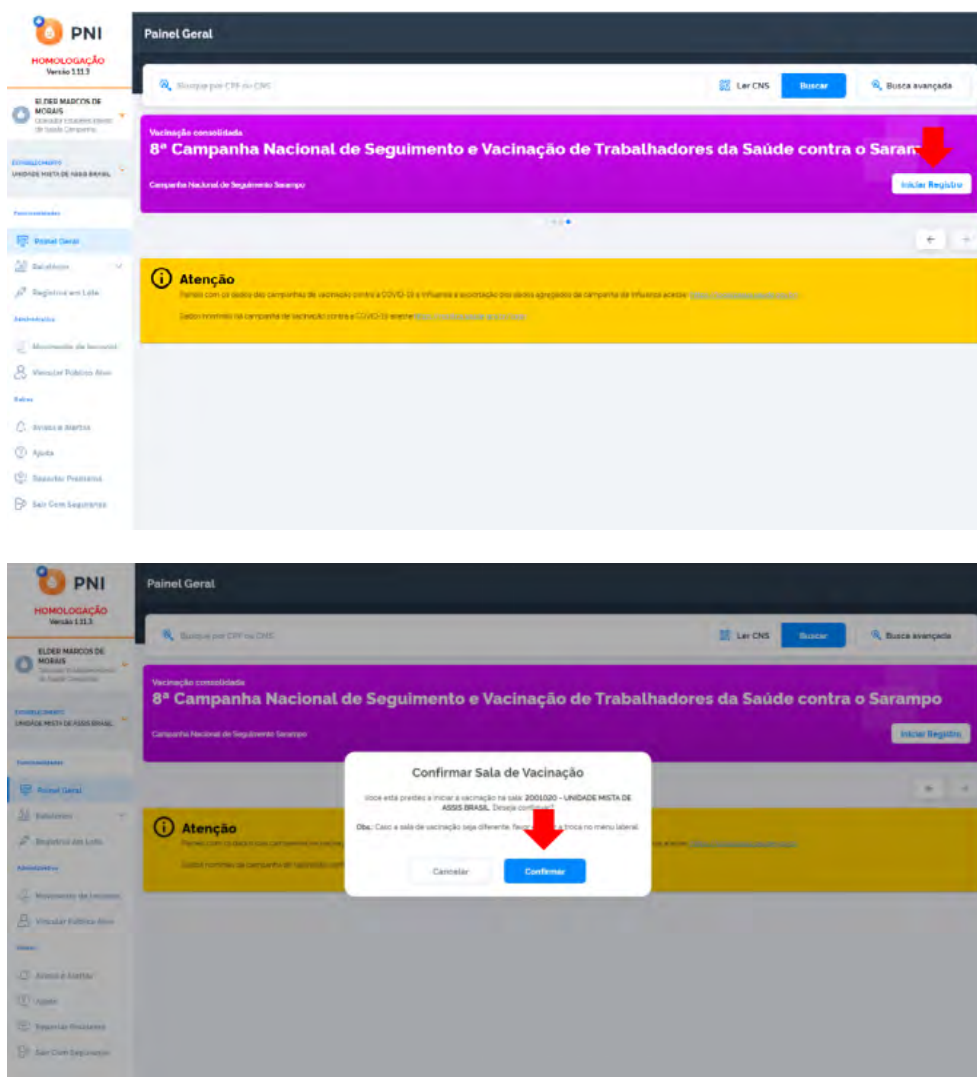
PNI
HOMOLOGAÇÃO
Versão 1.11.3

ELDER MARCOS DE MORAIS
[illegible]

ESTABELECIMENTO
UNIDADE MISTA DE ASSIS BRASIL

Funcionalidades
Painel Geral
Relatórios
Registros em Lote
Administrativo
Movimento de Insumos
Vincular Público Alvo
Outros
Avisos e Alertas
Ajuda
Suporte Premiado
Sair Com Segurança

Painel Geral

Busque por CPF ou CNS
Ler CNS
Buscar
Busca avançada

Vacinação consolidada
8ª Campanha Nacional de Seguimento e Vacinação de Trabalhadores da Saúde contra o Saram
Campanha Nacional de Seguimento Sarampo
Iniciar Registro

Atenção
Painéis com os dados das campanhas de vacinação contra a COVID-19 e Influenza e exportação dos dados agregados da campanha de Influenza acesse: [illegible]
Dados inseridos na campanha de vacinação contra a COVID-19 acesse: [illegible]

PNI
HOMOLOGAÇÃO
Versão 1.11.3

ELDER MARCOS DE MORAIS
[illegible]

ESTABELECIMENTO
UNIDADE MISTA DE ASSIS BRASIL

Funcionalidades
Painel Geral
Relatórios
Registros em Lote
Administrativo
Movimento de Insumos
Vincular Público Alvo
Outros
Avisos e Alertas
Ajuda
Suporte Premiado
Sair Com Segurança

Painel Geral

Busque por CPF ou CNS
Ler CNS
Buscar
Busca avançada

Vacinação consolidada
8ª Campanha Nacional de Seguimento e Vacinação de Trabalhadores da Saúde contra o Sarampo
Campanha Nacional de Seguimento Sarampo
Iniciar Registro

Atenção

Confirmar Sala de Vacinação
Você está prestes a iniciar a vacinação na sala: 2001020 - UNIDADE MISTA DE ASSIS BRASIL. Deseja continuar?
Obs.: Caso a sala de vacinação seja diferente, faça a troca no menu lateral.
Cancelar
Confirmar